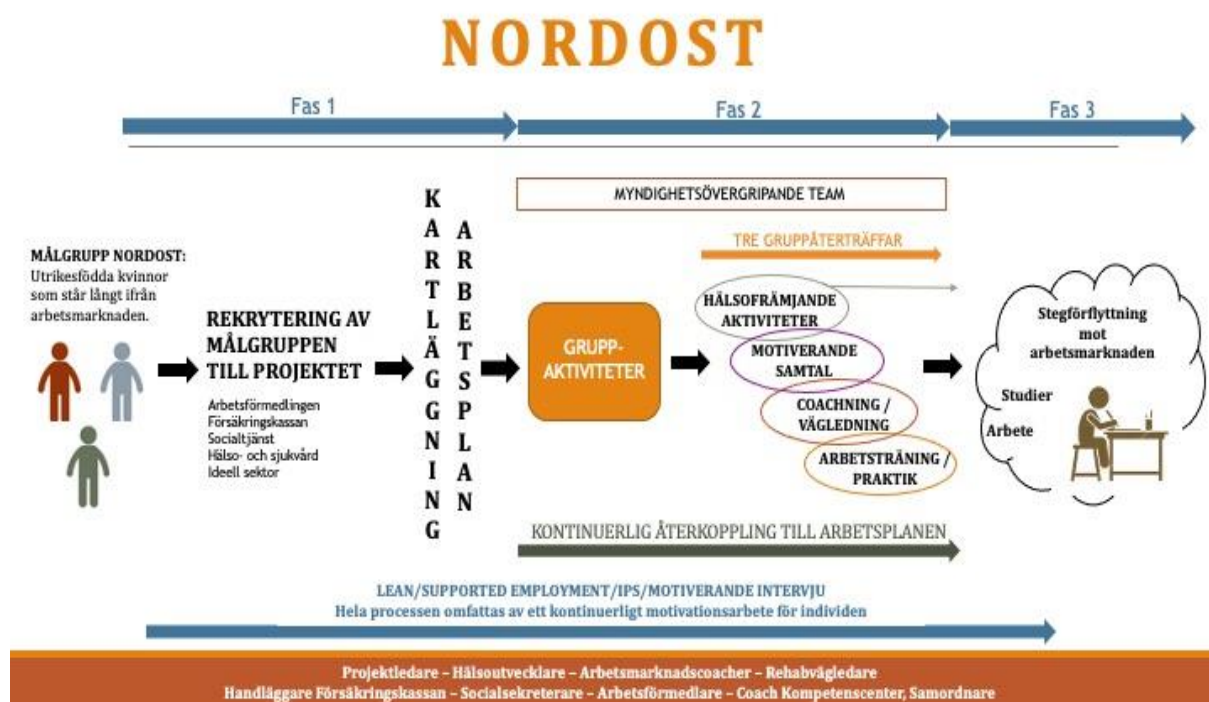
NORDOST

Fas 1

Fas 2

Fas 3

MÅLGRUPP NORDOST: Utrikesfödda kvinnor som står långt ifrån arbetsmarknaden.

REKRYTERING AV MÅLGRUPPEN TILL PROJEKTET

Arbetsförmedlingen
Försäkringskassan
Socialtjänst
Hälso- och sjukvård
Ideell sektor

KARTLÄGGNING

ARBETSPLAN

MYNDIGHETSÖVERGRIPANDE TEAM

TRE GRUPPÅTERTRÄFFAR

GRUPP-AKTIVITETER

HÄLSOFRÄMJANDE AKTIVITETER

MOTIVERANDE SAMTAL

COACHNING / VÄGLEDNING

ARBETSTRÄNING / PRAKTIK

Stegförflyttning mot arbetsmarknaden

Studier

Arbete

KONTINUERLIG ÅTERKOPPLING TILL ARBETSPLANEN

LEAN/SUPPORTED EMPLOYMENT/IPS/MOTIVERANDE INTERVJU
Hela processen omfattas av ett kontinuerligt motivationsarbete för individen

Projektledare – Hälsoutvecklare – Arbetsmarknadscoacher – Rehabvägledare
Handläggare Försäkringskassan – Socialsekreterare – Arbetsförmedlare – Coach Kompetenscenter, Samordnare